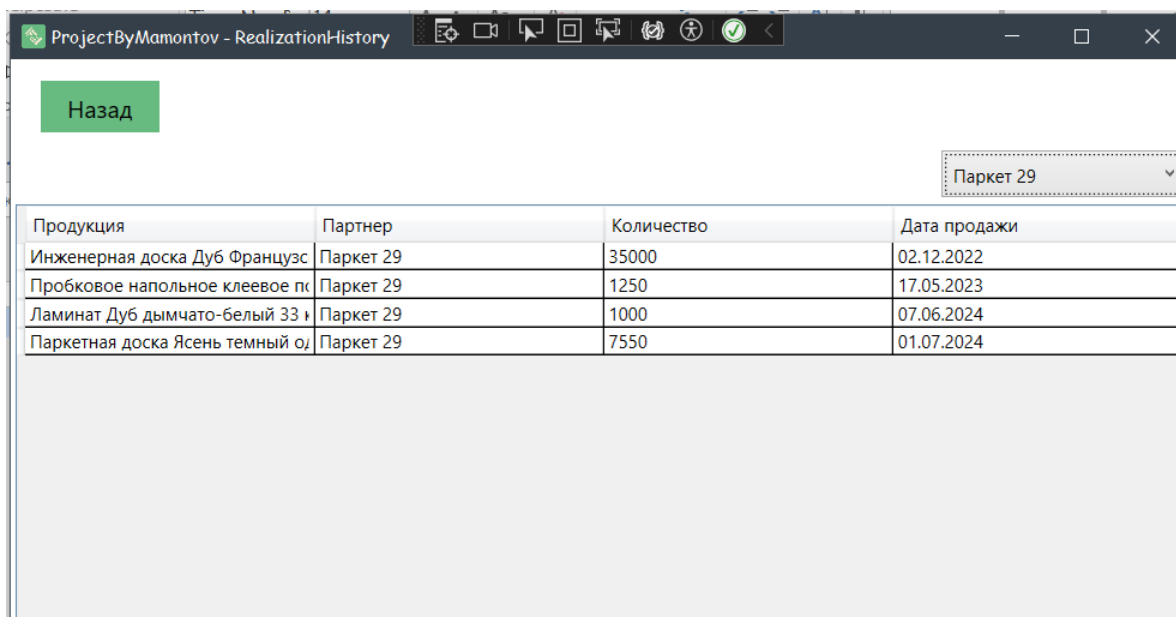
ProjectByMamontov - RealizationHistory

Назад

Паркет 29

| Продукция | Партнер | Количество | Дата продажи |
|---|---|---|---|
| Инженерная доска Дуб Французс | Паркет 29 | 35000 | 02.12.2022 |
| Пробковое напольное клеевое по | Паркет 29 | 1250 | 17.05.2023 |
| Ламинат Дуб дымчато-белый 33 к | Паркет 29 | 1000 | 07.06.2024 |
| Паркетная доска Ясень темный од | Паркет 29 | 7550 | 01.07.2024 |